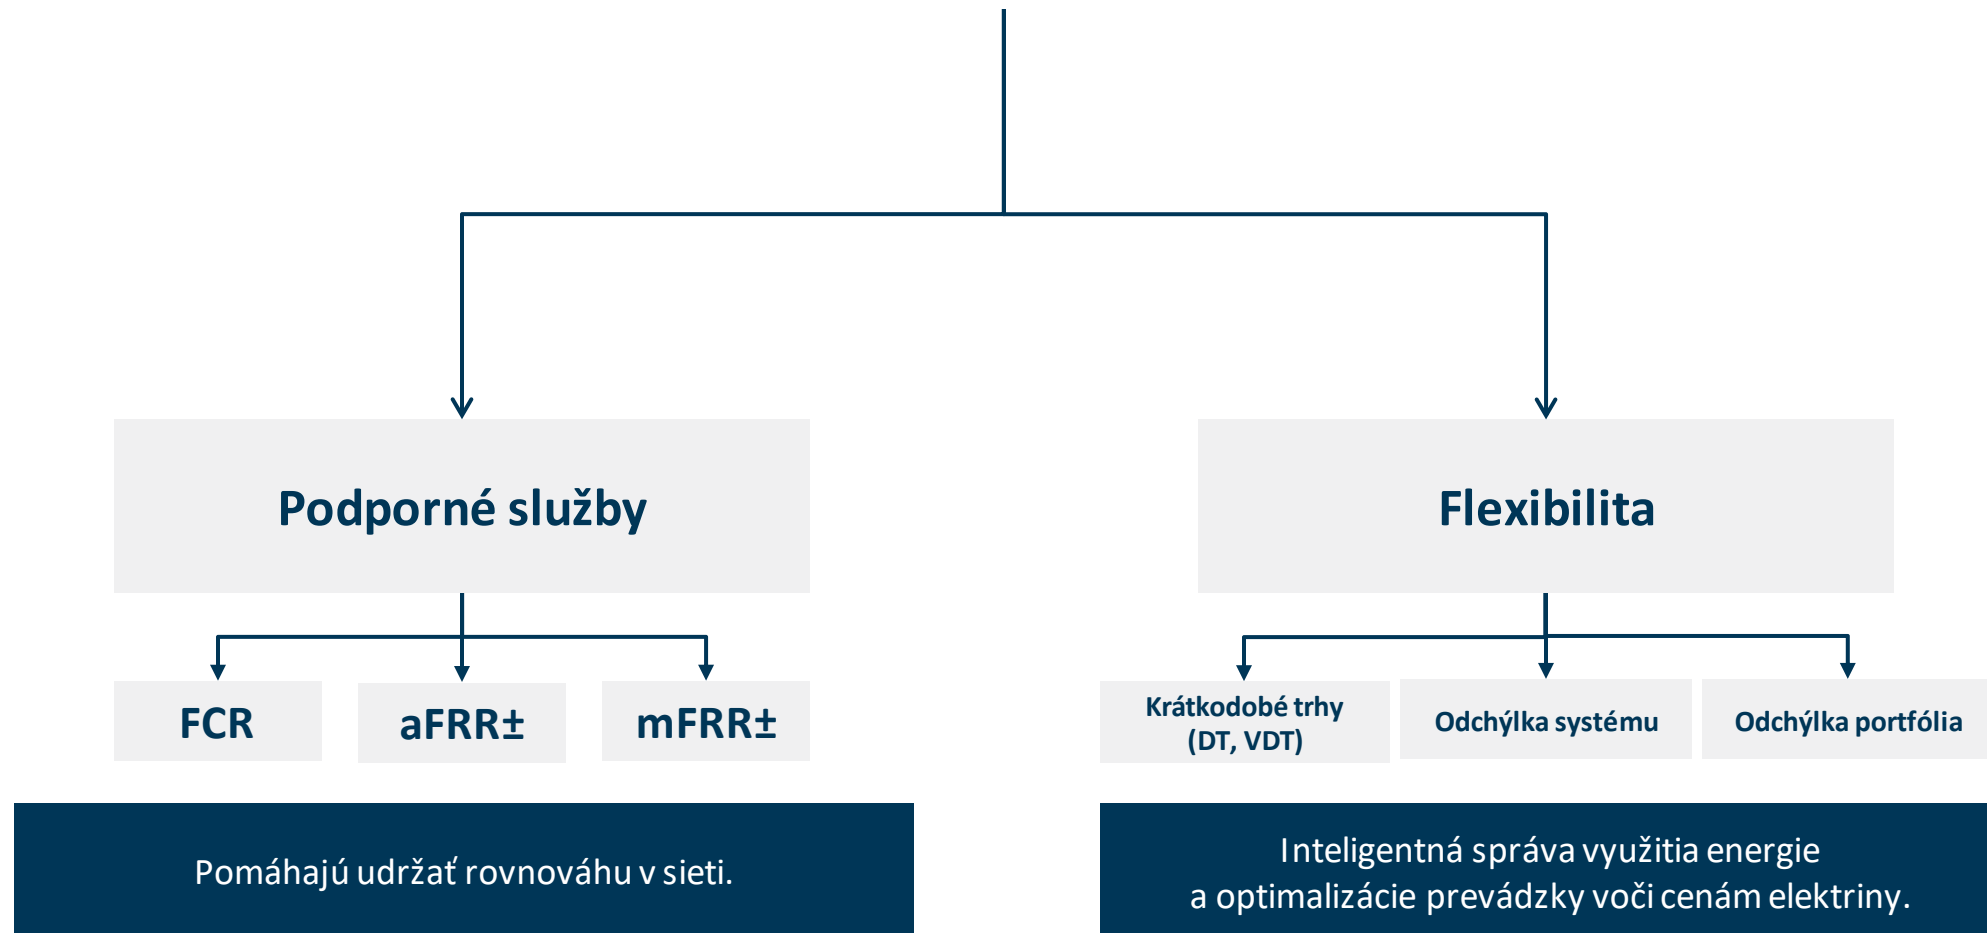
Podporné služby

Flexibilita

FCR

aFRR±

mFRR±

Krátkodobé trhy (DT, VDT)

Odchýlka systému

Odchýlka portfólia

Pomáhajú udržať rovnováhu v sieti.

Inteligentná správa využitia energie a optimalizácie prevádzky voči cenám elektriny.